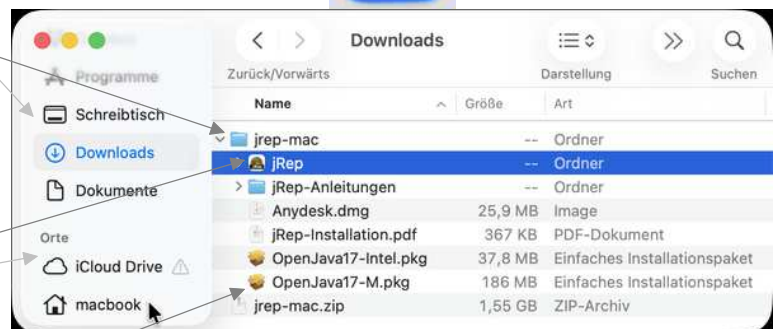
Programme
Schreibtisch
Downloads
Dokumente
Orte
iCloud Drive
macbook

Downloads
Zurück/Vorwärts
Darstellung
Suchen

| Name | Größe | Art |
|---|---|---|
| jrep-mac | -- | Ordner |
| jRep | -- | Ordner |
| jRep-Anleitungen | -- | Ordner |
| Anydesk.dmg | 25,9 MB | Image |
| jRep-Installation.pdf | 367 KB | PDF-Dokument |
| OpenJava17-Intel.pkg | 37,8 MB | Einfaches Installationspaket |
| OpenJava17-M.pkg | 186 MB | Einfaches Installationspaket |
| jrep-mac.zip | 1,55 GB | ZIP-Archiv |